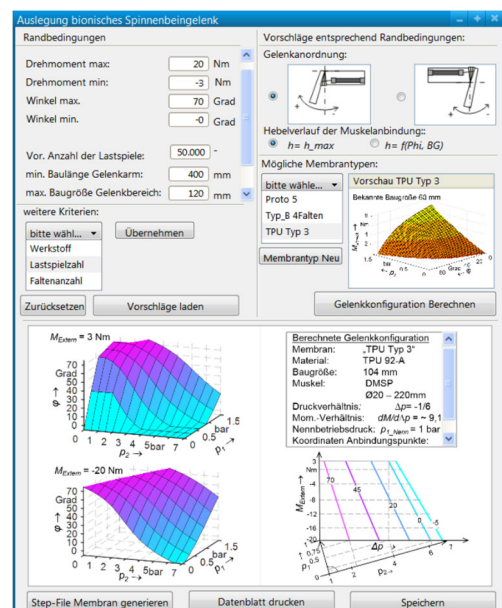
Auslegung bionisches Spinnenbeingelenk

Randbedingungen

Drehmoment max: 20 Nm
Drehmoment min: -3 Nm
Winkel max. 70 Grad
Winkel min. -0 Grad

Vor. Anzahl der Lastspiele: 50.000 -
min. Baulänge Gelenkarm: 400 mm
max. Baugröße Gelenkbereich: 120 mm

weitere Kriterien:
bitte wähl...
Übernehmen
Werkstoff
Lastspielzahl
Faltenanzahl

Zurücksetzen
Vorschläge laden

Vorschläge entsprechend Randbedingungen:
Gelenkanordnung:

Hebelverlauf der Muskelanbindung::
h= h_max
h= f(Phi, BG)

Mögliche Membrantypen:
bitte wähle...
Proto 5
Typ_B 4Falten
TPU Typ 3
Membrantyp Neu

Vorschau TPU Typ 3
Bekannte Baugröße 60 mm
$M_{Extern}$
bar
Grad

Gelenkkonfiguration Berechnen

$M_{Extern}$ = 3 Nm
70
Grad
$\varphi$
0
1 2 3 4 5bar 7
$p_2$
1.5
bar
0.5
$p_1$

$M_{Extern}$ = -20 Nm
70
Grad
$\varphi$
0
1 2 3 4 5bar 7
$p_2$
1.5
bar
0.5
$p_1$

Berechnete Gelenkkonfiguration
Membran: „TPU Typ 3"
Material: TPU 92-A
Baugröße: 104 mm
Muskel: DMSP
Ø20 – 220mm
Druckverhältnis: $\Delta p$= -1/6
Mom.-Verhältnis: $dM/d\Delta p$ = ~ 9,1
Nennbetriebsdruck: $p_{1\_Nenn}$= 1 bar
Koordinaten Anbindungspunkte:

3
Nm
-4
-8
-12
-16
-20
$M_{Extern}$
70
45
20
0
-5
$\Delta p$
1
0.75
0.5
0.25
$p_1$
0
2
4
6
$p_2$

Step-File Membran generieren
Datenblatt drucken
Speichern